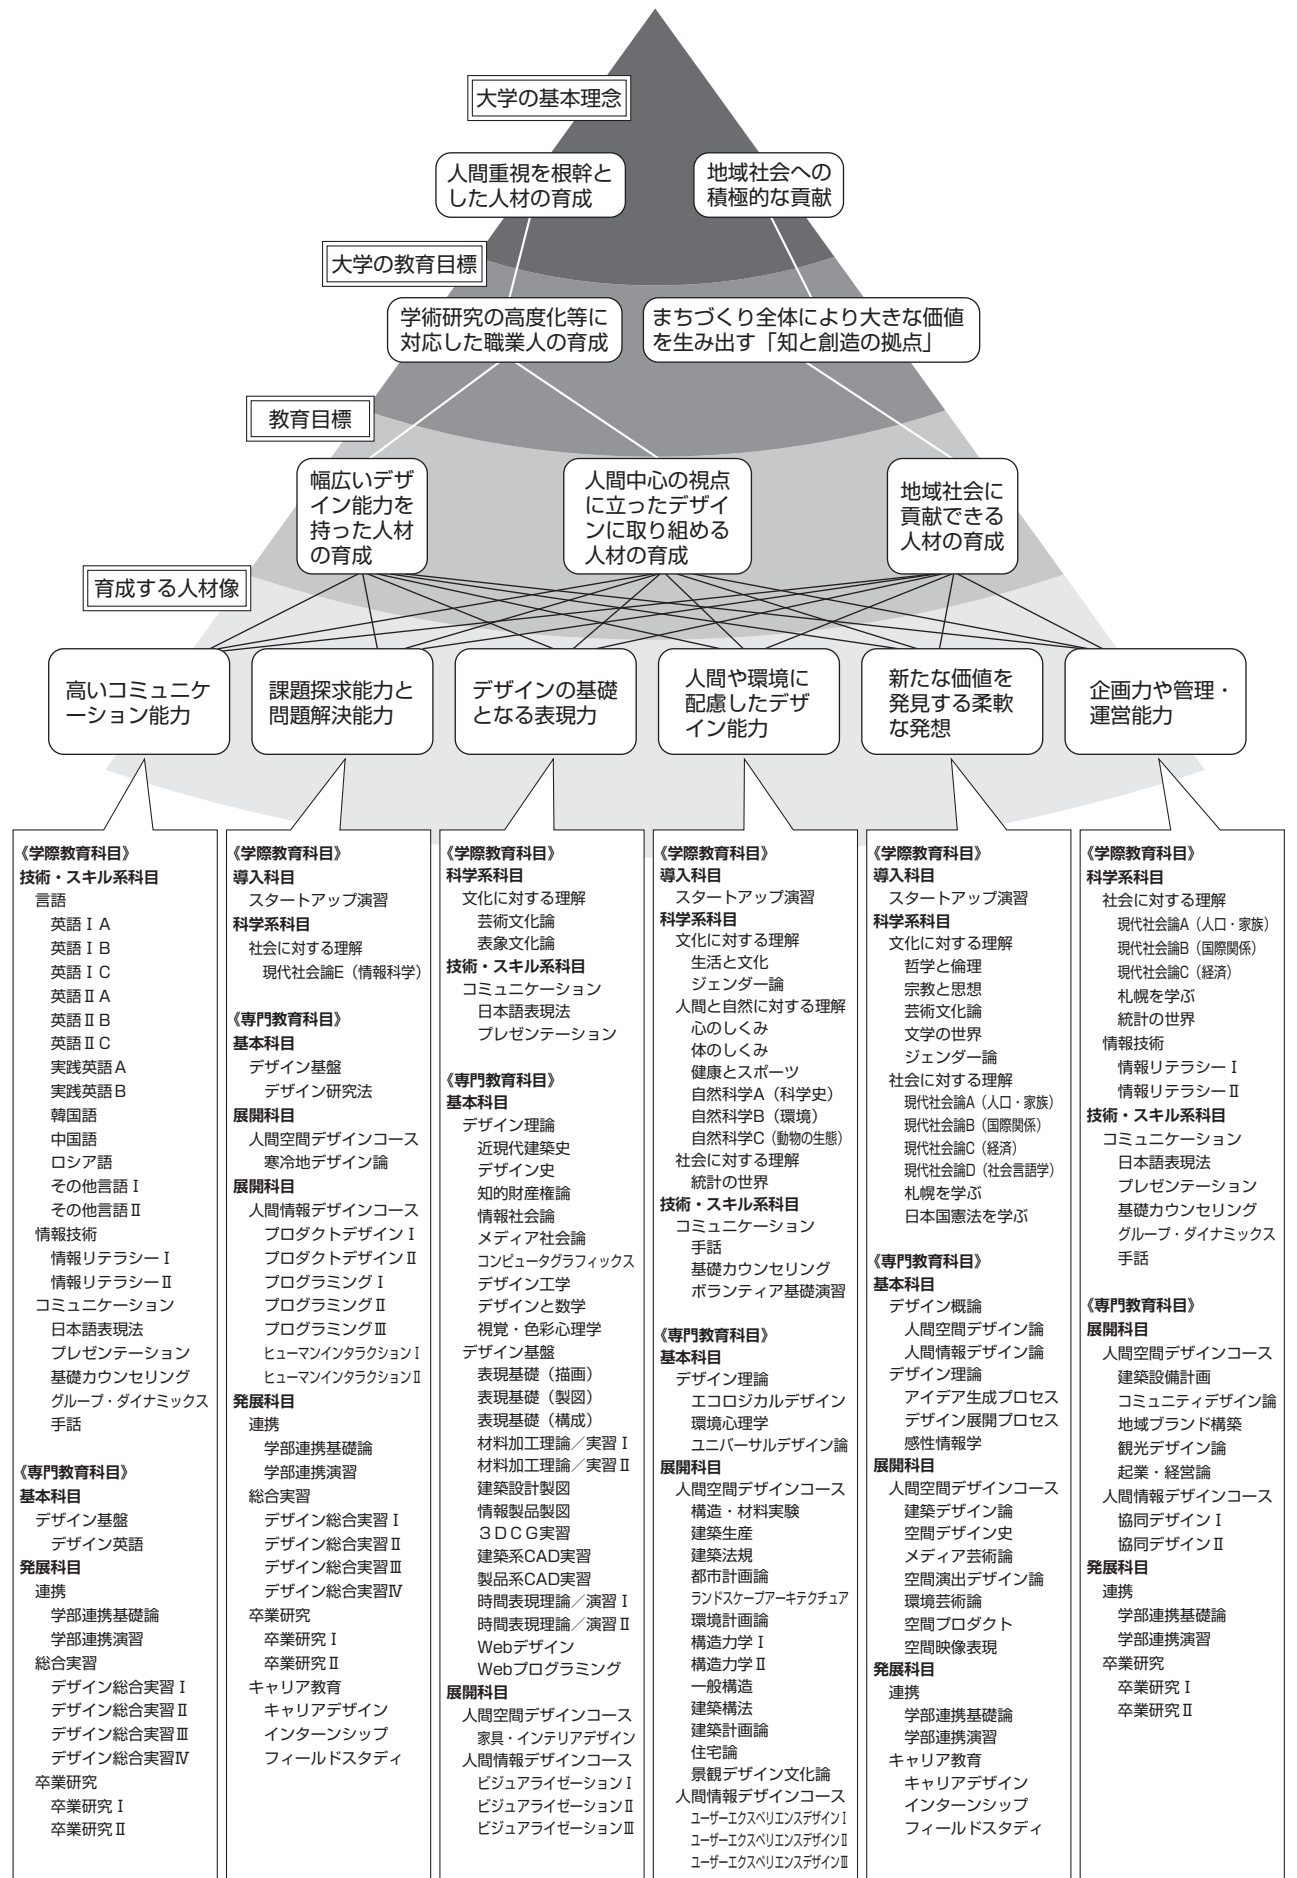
大学の基本理念

人間重視を根幹とした人材の育成

地域社会への積極的な貢献

大学の教育目標

学術研究の高度化等に対応した職業人の育成

まちづくり全体により大きな価値を生み出す「知と創造の拠点」

教育目標

幅広いデザイン能力を持った人材の育成

人間中心の視点に立ったデザインに取り組める人材の育成

地域社会に貢献できる人材の育成

育成する人材像

高いコミュニケーション能力

課題探求能力と問題解決能力

デザインの基礎となる表現力

人間や環境に配慮したデザイン能力

新たな価値を発見する柔軟な発想

企画力や管理・運営能力

《学際教育科目》
技術・スキル系科目
言語
英語ⅠA
英語ⅠB
英語ⅠC
英語ⅡA
英語ⅡB
英語ⅡC
実践英語A
実践英語B
韓国語
中国語
ロシア語
その他言語Ⅰ
その他言語Ⅱ
情報技術
情報リテラシーⅠ
情報リテラシーⅡ
コミュニケーション
日本語表現法
プレゼンテーション
基礎カウンセリング
グループ・ダイナミックス
手話

《専門教育科目》
基本科目
デザイン基盤
デザイン英語
発展科目
連携
学部連携基礎論
学部連携演習
総合実習
デザイン総合実習Ⅰ
デザイン総合実習Ⅱ
デザイン総合実習Ⅲ
デザイン総合実習Ⅳ
卒業研究
卒業研究Ⅰ
卒業研究Ⅱ

《学際教育科目》
導入科目
スタートアップ演習
科学系科目
社会に対する理解
現代社会論E（情報科学）

《専門教育科目》
基本科目
デザイン基盤
デザイン研究法
展開科目
人間空間デザインコース
寒冷地デザイン論
展開科目
人間情報デザインコース
プロダクトデザインⅠ
プロダクトデザインⅡ
プログラミングⅠ
プログラミングⅡ
プログラミングⅢ
ヒューマンインタラクションⅠ
ヒューマンインタラクションⅡ
発展科目
連携
学部連携基礎論
学部連携演習
総合実習
デザイン総合実習Ⅰ
デザイン総合実習Ⅱ
デザイン総合実習Ⅲ
デザイン総合実習Ⅳ
卒業研究
卒業研究Ⅰ
卒業研究Ⅱ
キャリア教育
キャリアデザイン
インターンシップ
フィールドスタディ

《学際教育科目》
科学系科目
文化に対する理解
芸術文化論
表象文化論
技術・スキル系科目
コミュニケーション
日本語表現法
プレゼンテーション

《専門教育科目》
基本科目
デザイン理論
近現代建築史
デザイン史
知的財産権論
情報社会論
メディア社会論
コンピュータグラフィックス
デザイン工学
デザインと数学
視覚・色彩心理学
デザイン基盤
表現基礎（描画）
表現基礎（製図）
表現基礎（構成）
材料加工理論／実習Ⅰ
材料加工理論／実習Ⅱ
建築設計製図
情報製品製図
3DCG実習
建築系CAD実習
製品系CAD実習
時間表現理論／演習Ⅰ
時間表現理論／演習Ⅱ
Webデザイン
Webプログラミング
展開科目
人間空間デザインコース
家具・インテリアデザイン
人間情報デザインコース
ビジュアライゼーションⅠ
ビジュアライゼーションⅡ
ビジュアライゼーションⅢ

《学際教育科目》
導入科目
スタートアップ演習
科学系科目
文化に対する理解
生活と文化
ジェンダー論
人間と自然に対する理解
心のしくみ
体のしくみ
健康とスポーツ
自然科学A（科学史）
自然科学B（環境）
自然科学C（動物の生態）
社会に対する理解
統計の世界
技術・スキル系科目
コミュニケーション
手話
基礎カウンセリング
ボランティア基礎演習

《専門教育科目》
基本科目
デザイン理論
エコロジカルデザイン
環境心理学
ユニバーサルデザイン論
展開科目
人間空間デザインコース
構造・材料実験
建築生産
建築法規
都市計画論
ランドスケープアーキテクチュア
環境計画論
構造力学Ⅰ
構造力学Ⅱ
一般構造
建築構法
建築計画論
住宅論
景観デザイン文化論
人間情報デザインコース
ユーザーエクスペリエンスデザインⅠ
ユーザーエクスペリエンスデザインⅡ
ユーザーエクスペリエンスデザインⅢ

《学際教育科目》
導入科目
スタートアップ演習
科学系科目
文化に対する理解
哲学と倫理
宗教と思想
芸術文化論
文学の世界
ジェンダー論
社会に対する理解
現代社会論A（人口・家族）
現代社会論B（国際関係）
現代社会論C（経済）
現代社会論D（社会言語学）
札幌を学ぶ
日本国憲法を学ぶ

《専門教育科目》
基本科目
デザイン概論
人間空間デザイン論
人間情報デザイン論
デザイン理論
アイデア生成プロセス
デザイン展開プロセス
感性情報学
展開科目
人間空間デザインコース
建築デザイン論
空間デザイン史
メディア芸術論
空間演出デザイン論
環境芸術論
空間プロダクト
空間映像表現
発展科目
連携
学部連携基礎論
学部連携演習
キャリア教育
キャリアデザイン
インターンシップ
フィールドスタディ

《学際教育科目》
科学系科目
社会に対する理解
現代社会論A（人口・家族）
現代社会論B（国際関係）
現代社会論C（経済）
札幌を学ぶ
統計の世界
情報技術
情報リテラシーⅠ
情報リテラシーⅡ
技術・スキル系科目
コミュニケーション
日本語表現法
プレゼンテーション
基礎カウンセリング
グループ・ダイナミックス
手話

《専門教育科目》
展開科目
人間空間デザインコース
建築設備計画
コミュニティデザイン論
地域ブランド構築
観光デザイン論
起業・経営論
人間情報デザインコース
協同デザインⅠ
協同デザインⅡ
発展科目
連携
学部連携基礎論
学部連携演習
卒業研究
卒業研究Ⅰ
卒業研究Ⅱ